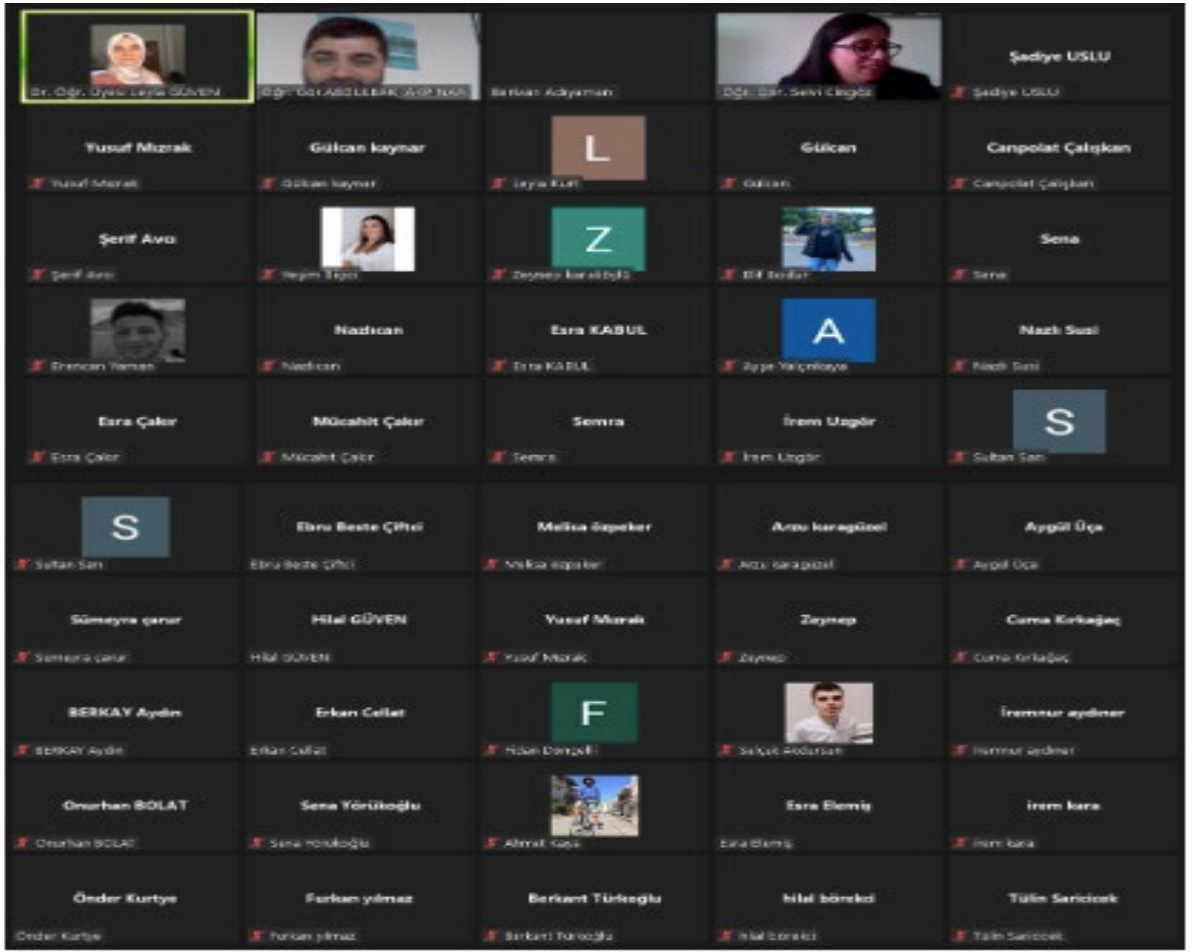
Dr. Öğr. Üyesi Leyla GÜVEN
Öğr. Gör. ABDULBARİ AKBINAR
Berivan Adıyaman
Öğr. Gör. Sevil Cingöz
Şadiye USLU
Şadiye USLU

Yusuf Mızrak
Yusuf Mızrak
Gülcan kaynar
Gülcan kaynar
L
Leyla Kurt
Gülcan
Gülcan
Canpolat Çalışkan
Canpolat Çalışkan

Şerif Avcı
Şerif Avcı
Yeşim Bilgin
Z
Zeynep karakoyun
Elif Bodur
Sena
Sena

Erencan Yaman
Nadıcan
Nadıcan
Esra KABUL
Esra KABUL
A
Ayşe Yalçınkaya
Nazlı Susi
Nazlı Susi

Esra Çakır
Esra Çakır
Mücahit Çakır
Mücahit Çakır
Semra
Semra
İrem Uzgör
İrem Uzgör
S
Sultan Sarı

S
Sultan Sarı
Ebru Beste Çiftci
Ebru Beste Çiftci
Melisa özpeker
Melisa özpeker
Arzu karagüzel
Arzu karagüzel
Aygül Üça
Aygül Üça

Sümeyra çarur
Sümeyra çarur
Hilal GÜVEN
Hilal GÜVEN
Yusuf Mızrak
Yusuf Mızrak
Zeynep
Zeynep
Cuma Kırkağaç
Cuma Kırkağaç

BERKAY Aydın
BERKAY Aydın
Erkan Cellat
Erkan Cellat
F
Fidan Dengeli
Selçuk Akdurson
İremnur aydıner
İremnur aydıner

Onurhan BOLAT
Onurhan BOLAT
Sena Yörükoğlu
Sena Yörükoğlu
Ahmet Kaya
Esra Elemiş
Esra Elemiş
irem kara
irem kara

Önder Kurtye
Önder Kurtye
Furkan yılmaz
Furkan yılmaz
Berkant Türkoğlu
Berkant Türkoğlu
hilal börekci
hilal börekci
Tülin Sarıcicek
Tülin Sarıcicek